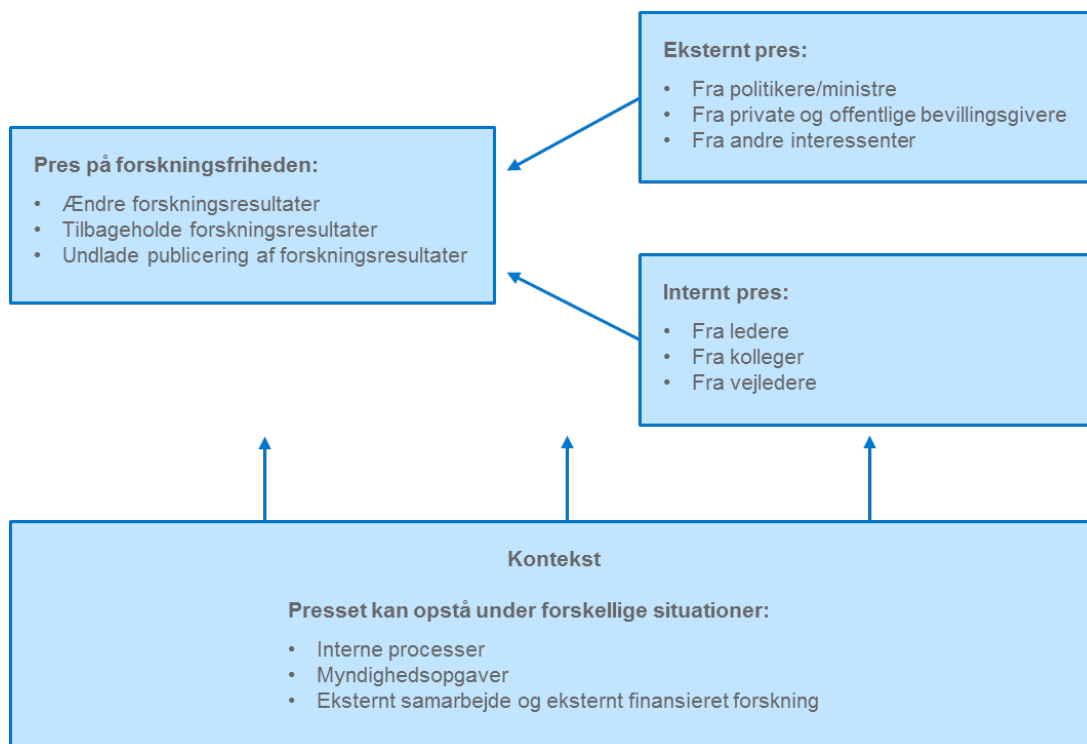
Eksternt pres:

• Fra politikere/ministre
• Fra private og offentlige bevillingsgivere
• Fra andre interessenter

Pres på forskningsfriheden:

• Ændre forskningsresultater
• Tilbageholde forskningsresultater
• Undlade publicering af forskningsresultater

Internt pres:

• Fra ledere
• Fra kolleger
• Fra vejledere

Kontekst

Presset kan opstå under forskellige situationer:

• Interne processer
• Myndighedsopgaver
• Eksternt samarbejde og eksternt finansieret forskning